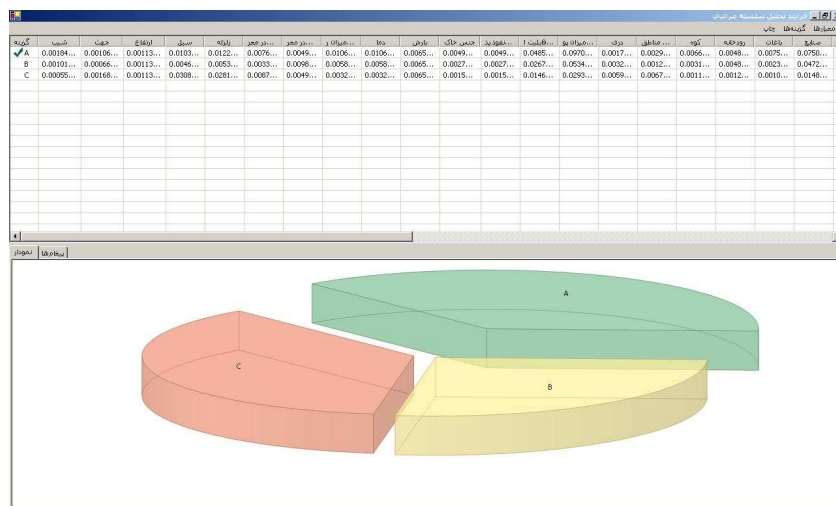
فرایند تحلیل سلسله مراتبی

معیارها گزینه‌ها چاپ

| گزینه | شیب | جهت | ارتفاع | سیل | زلزله | ...بر مجر | ...بر مجر | ...میزان ر | دما | بارش | جنس خاک | ...نفوذ پذ | ...قابلیت ا | ...میزان بو | دری | ...مناطق | کوه | رودخانه | باغات | منابع |
|---|---|---|---|---|---|---|---|---|---|---|---|---|---|---|---|---|---|---|---|---|
| A | 0.00184... | 0.00106... | 0.00113... | 0.0103... | 0.0122... | 0.0076... | 0.0049... | 0.0106... | 0.0106... | 0.0065... | 0.0049... | 0.0049... | 0.0485... | 0.0970... | 0.0017... | 0.0029... | 0.0066... | 0.0048... | 0.0075... | 0.0750... |
| B | 0.00101... | 0.00066... | 0.00113... | 0.0046... | 0.0053... | 0.0033... | 0.0098... | 0.0058... | 0.0058... | 0.0065... | 0.0027... | 0.0027... | 0.0267... | 0.0534... | 0.0032... | 0.0012... | 0.0031... | 0.0048... | 0.0023... | 0.0472... |
| C | 0.00055... | 0.00168... | 0.00113... | 0.0308... | 0.0281... | 0.0087... | 0.0049... | 0.0032... | 0.0032... | 0.0065... | 0.0015... | 0.0015... | 0.0146... | 0.0293... | 0.0059... | 0.0067... | 0.0011... | 0.0012... | 0.0010... | 0.0148... |

نمودار پیغام‌ها

A
C
B